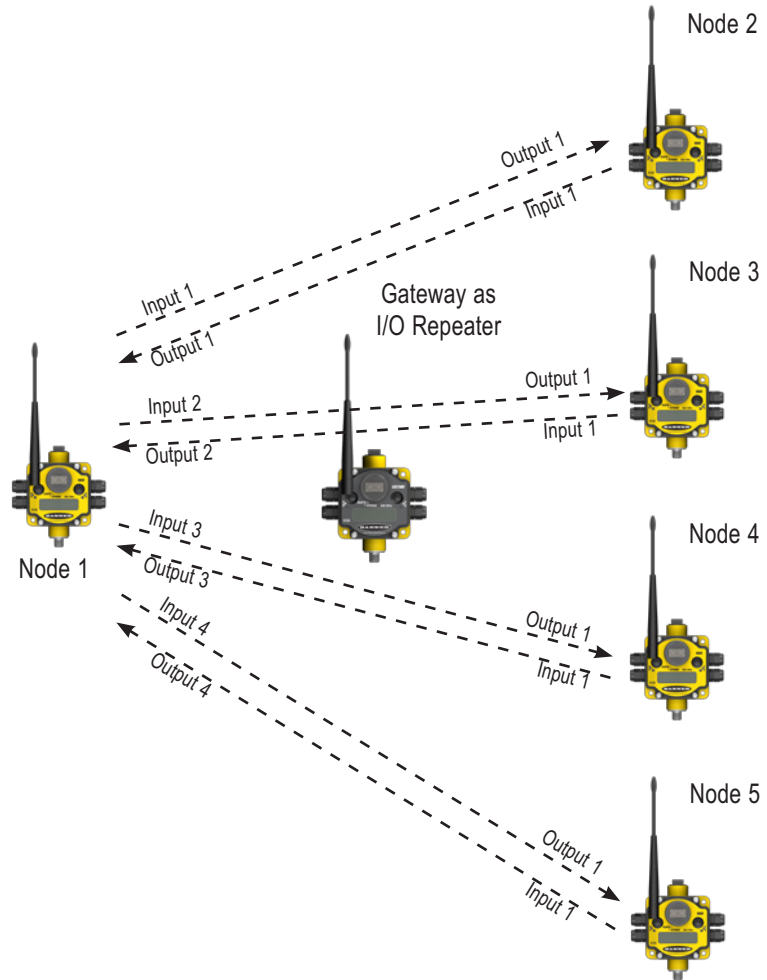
Node 2

Output 1
Input 1

Node 3

Input 1
Output 1

Gateway as I/O Repeater

Output 1
Input 2
Input 1
Output 2

Node 4

Input 3
Output 3
Node 1
Input 4
Output 4
Output 1
Input 1

Node 5

Output 1
Input 1